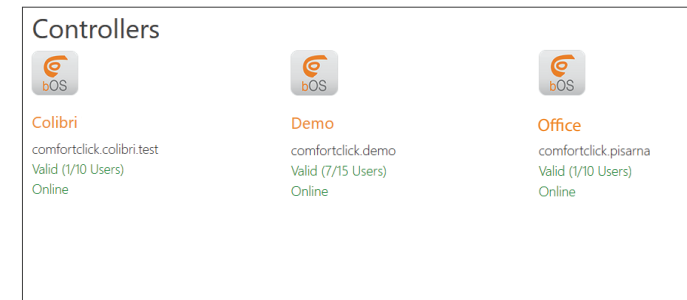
Controllers

bOS

Colibri

comfortclick.colibri.test

Valid (1/10 Users)

Online

bOS

Demo

comfortclick.demo

Valid (7/15 Users)

Online

bOS

Office

comfortclick.pisarna

Valid (1/10 Users)

Online